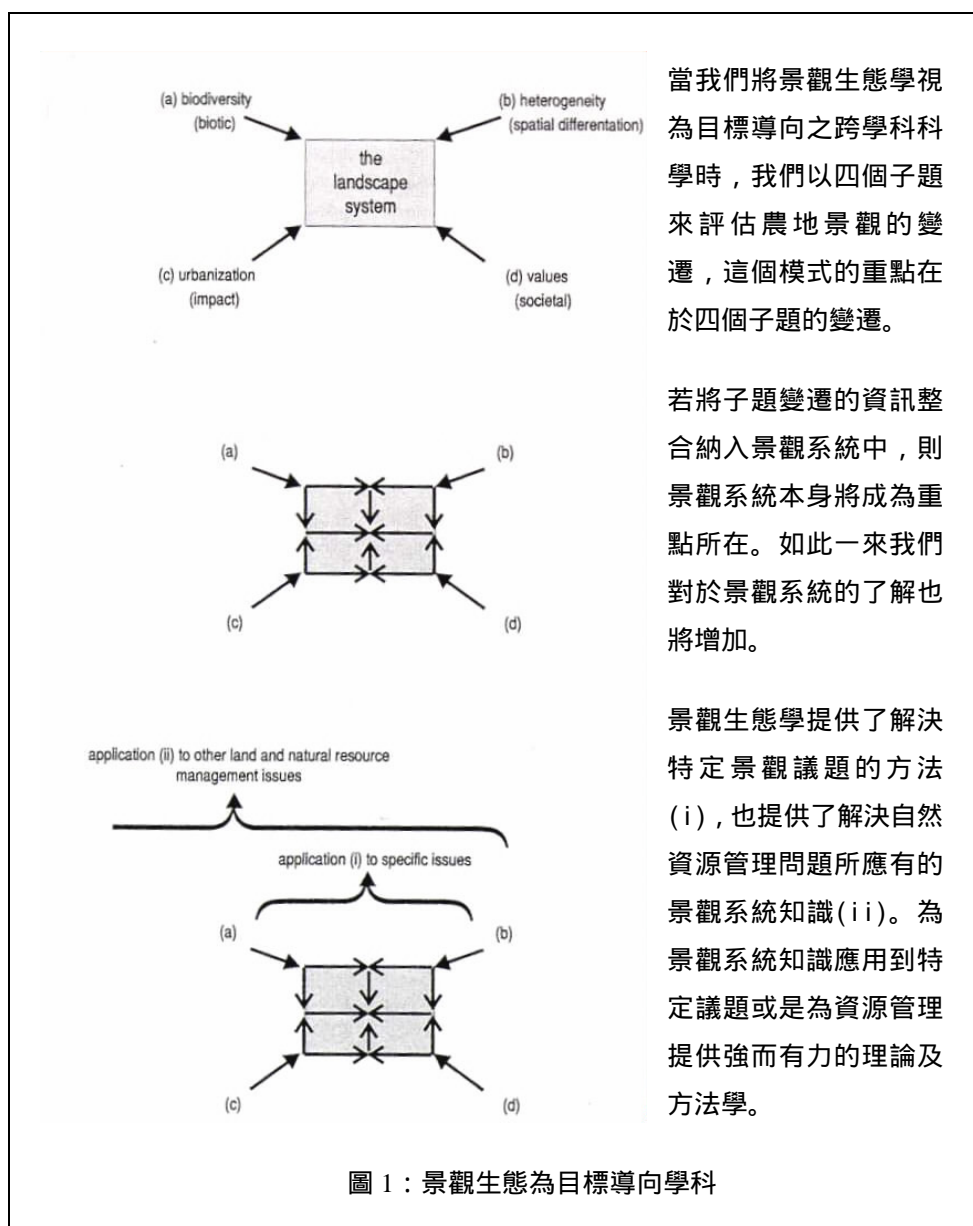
(a) biodiversity (biotic)

(b) heterogeneity (spatial differentation)

the landscape system

(c) urbanization (impact)

(d) values (societal)

當我們將景觀生態學視為目標導向之跨學科科學時，我們以四個子題來評估農地景觀的變遷，這個模式的重點在於四個子題的變遷。

(a)

(b)

(c)

(d)

若將子題變遷的資訊整合納入景觀系統中，則景觀系統本身將成為重點所在。如此一來我們對於景觀系統的了解也將增加。

application (ii) to other land and natural resource management issues

application (i) to specific issues

(a)

(b)

(c)

(d)

景觀生態學提供了解決特定景觀議題的方法(i)，也提供了解決自然資源管理問題所應有的景觀系統知識(ii)。為景觀系統知識應用到特定議題或是為資源管理提供強而有力的理論及方法學。

圖 1：景觀生態為目標導向學科